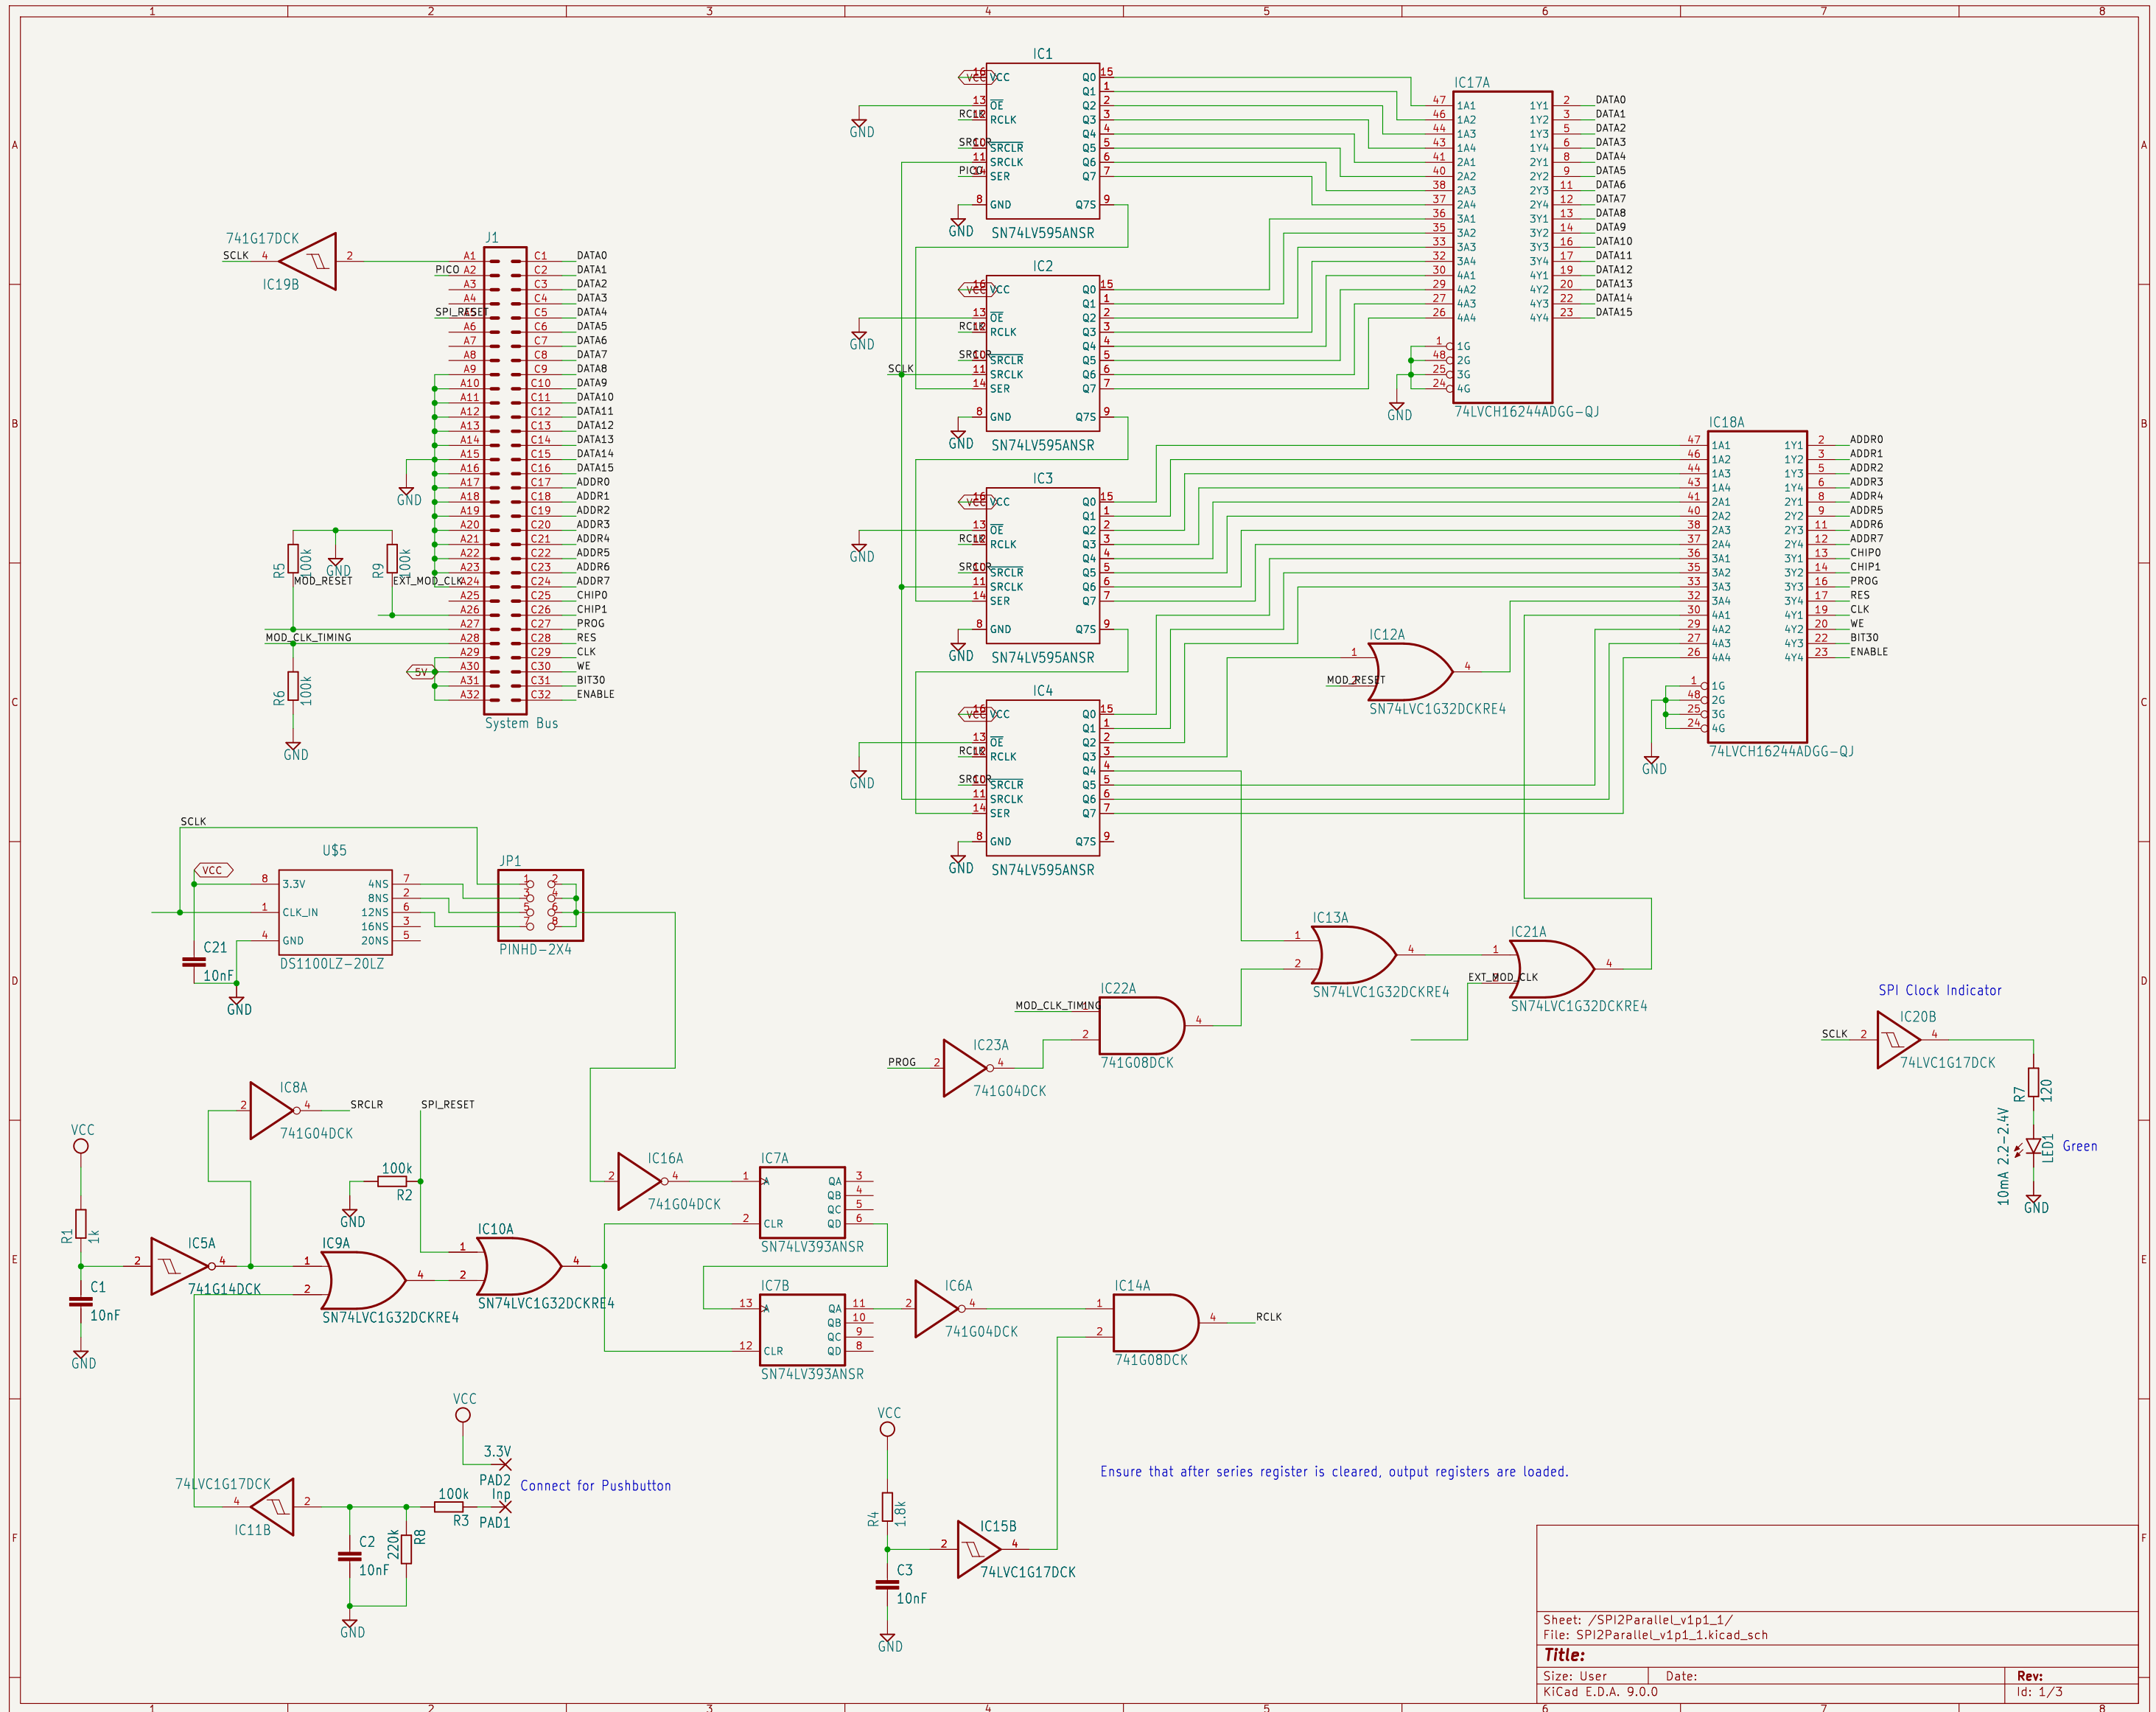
1 2 3 4 5 6 7 8

A B C D E F

IC1
VCC 16 Q0 15
Q1 1
OE 13 Q2 2
RCLK 12 RCLK Q3 3
Q4 4
SRCLR 10 SRCLR Q5 5
11 SRCLK Q6 6
PICO 14 SER Q7 7
8 GND Q7S 9
GND
SN74LV595ANSR

IC17A
47 1A1 1Y1 2 DATA0
46 1A2 1Y2 3 DATA1
44 1A3 1Y3 5 DATA2
43 1A4 1Y4 6 DATA3
41 2A1 2Y1 8 DATA4
40 2A2 2Y2 9 DATA5
38 2A3 2Y3 11 DATA6
37 2A4 2Y4 12 DATA7
36 3A1 3Y1 13 DATA8
35 3A2 3Y2 14 DATA9
33 3A3 3Y3 16 DATA10
32 3A4 3Y4 17 DATA11
30 4A1 4Y1 19 DATA12
29 4A2 4Y2 20 DATA13
27 4A3 4Y3 22 DATA14
26 4A4 4Y4 23 DATA15
1 1G
48 2G
25 3G
24 4G
GND
74LVCH16244ADGG-QJ

IC2
SN74LV595ANSR
SCLK

IC3
SN74LV595ANSR

IC4
SN74LV595ANSR

IC18A
47 1A1 1Y1 2 ADDR0
46 1A2 1Y2 3 ADDR1
44 1A3 1Y3 5 ADDR2
43 1A4 1Y4 6 ADDR3
41 2A1 2Y1 8 ADDR4
40 2A2 2Y2 9 ADDR5
38 2A3 2Y3 11 ADDR6
37 2A4 2Y4 12 ADDR7
36 3A1 3Y1 13 CHIP0
35 3A2 3Y2 14 CHIP1
33 3A3 3Y3 16 PROG
32 3A4 3Y4 17 RES
30 4A1 4Y1 19 CLK
29 4A2 4Y2 20 WE
27 4A3 4Y3 22 BIT30
26 4A4 4Y4 23 ENABLE
1 1G
48 2G
25 3G
24 4G
GND
74LVCH16244ADGG-QJ

IC12A
MOD_RESET 1 4
SN74LVC1G32DCKRE4

741G17DCK
SCLK 4 2
IC19B

J1
A1 C1 DATA0
PICO A2 C2 DATA1
A3 C3 DATA2
A4 C4 DATA3
SPI_RESET A5 C5 DATA4
A6 C6 DATA5
A7 C7 DATA6
A8 C8 DATA7
A9 C9 DATA8
A10 C10 DATA9
A11 C11 DATA10
A12 C12 DATA11
A13 C13 DATA12
A14 C14 DATA13
A15 C15 DATA14
A16 C16 DATA15
A17 C17 ADDR0
A18 C18 ADDR1
A19 C19 ADDR2
A20 C20 ADDR3
A21 C21 ADDR4
A22 C22 ADDR5
A23 C23 ADDR6
MOD_RESET EXT_MOD_CLK A24 C24 ADDR7
A25 C25 CHIP0
A26 C26 CHIP1
A27 C27 PROG
MOD_CLK_TIMING A28 C28 RES
A29 C29 CLK
5V A30 C30 WE
A31 C31 BIT30
A32 C32 ENABLE
System Bus
GND
R5 100k GND R9 100k
R6 100k
GND

SCLK
U$5
VCC 8 3.3V 4NS 7
1 CLK_IN 8NS 2
12NS 6
16NS 3
4 GND 20NS 5
DS1100LZ-20LZ
C21 10nF
GND
JP1
PINHD-2X4

IC13A
1 4
2
SN74LVC1G32DCKRE4
IC21A
1 4
EXT_MOD_CLK
SN74LVC1G32DCKRE4
IC22A
MOD_CLK_TIMING
2 4
741G08DCK
IC23A
PROG 2 4
741G04DCK

SPI Clock Indicator
SCLK 2 IC20B 4
74LVC1G17DCK
R7 120
10mA 2.2-2.4V LED1 Green
GND

IC8A
2 4 SRCLR
741G04DCK
SPI_RESET
100k
R2
GND
VCC
R1 1k
C1 10nF
GND
IC5A
2 4
741G14DCK
IC9A
1 4
2
SN74LVC1G32DCKRE4
IC10A
1 4
2
SN74LVC1G32DCKRE4
IC16A
2 4
741G04DCK
IC7A
1 A QA 3
QB 4
QC 5
2 CLR QD 6
SN74LV393ANSR
IC7B
13 A QA 11
QB 10
QC 9
12 CLR QD 8
SN74LV393ANSR
IC6A
2 4
741G04DCK
IC14A
1 4 RCLK
2
741G08DCK

VCC
3.3V
PAD2
Inp
PAD1
Connect for Pushbutton
74LVC1G17DCK
4 2
IC11B
100k
R3
C2 10nF
220k R8
GND

VCC
R4 1.8k
C3 10nF
GND
2 IC15B 4
74LVC1G17DCK

Ensure that after series register is cleared, output registers are loaded.

Sheet: /SPI2Parallel_v1p1_1/
File: SPI2Parallel_v1p1_1.kicad_sch
Title:
Size: User Date: Rev:
KiCad E.D.A. 9.0.0 Id: 1/3